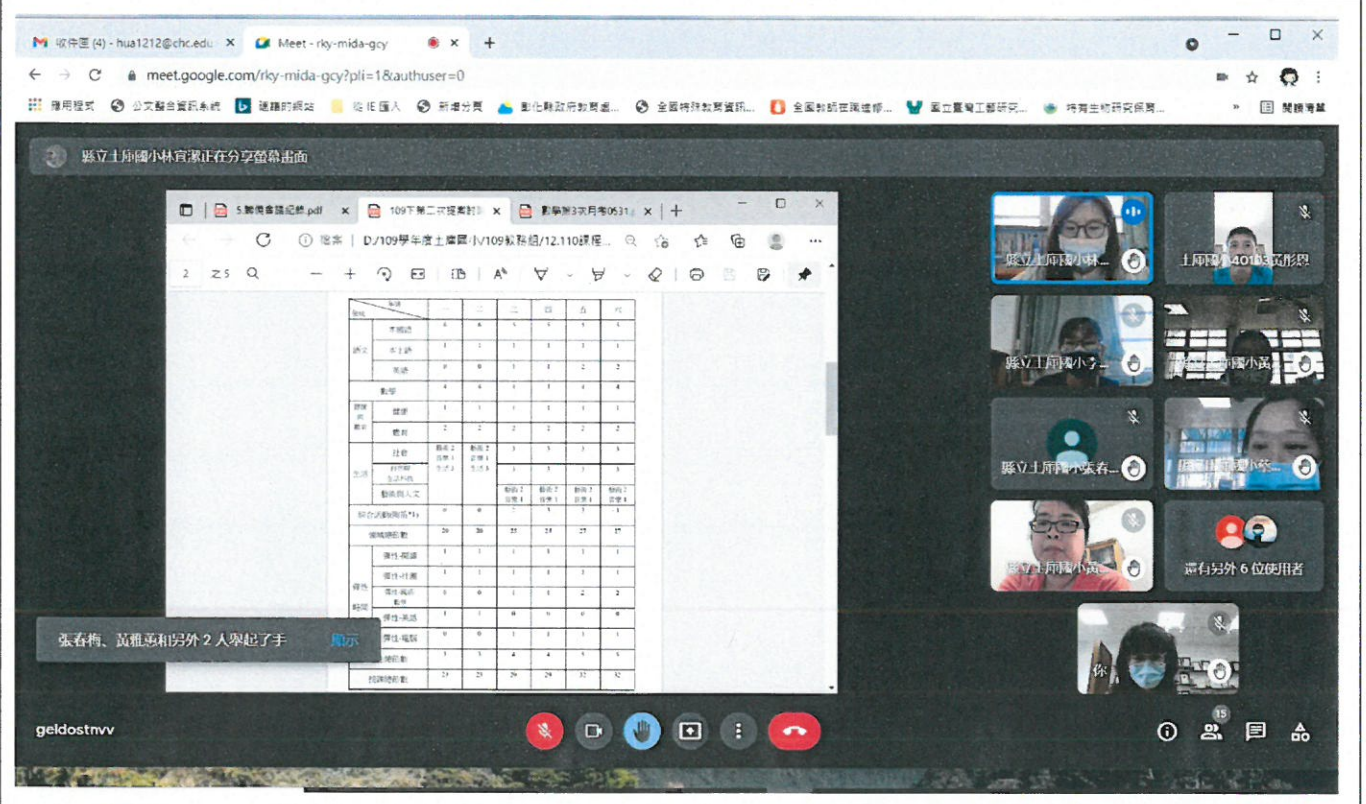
收件匣 (4) - hua1212@chc.edu ×
Meet - rky-mida-gcy ×
+

meet.google.com/rky-mida-gcy?pli=1&authuser=0

應用程式　公文整合資訊系統　建議的網站　從IE匯入　新增分頁　彰化縣政府教育處...　全國特殊教育資訊...　全國教師在職進修...　國立臺灣工藝研究...　特有生物研究保育...　閱讀清單

縣立土庫國小林宜潔正在分享螢幕畫面

5.簡側會議紀錄.pdf ×　109下第二次提案討論 ×　數學第3次月考0531 ×　+

檔案 | D:/109學年度土庫國小/109教務組/12.110課程...

2　之5

| 領域 | 年級 | 一 | 二 | 三 | 四 | 五 | 六 |
|---|---|---|---|---|---|---|---|
| 語文 | 本國語 | 6 | 6 | 5 | 5 | 5 | 5 |
| | 本土語 | 1 | 1 | 1 | 1 | 1 | 1 |
| | 英語 | 0 | 0 | 1 | 1 | 2 | 2 |
| 數學 | | 4 | 4 | 4 | 4 | 4 | 4 |
| 健康與體育 | 健康 | 1 | 1 | 1 | 1 | 1 | 1 |
| | 體育 | 2 | 2 | 2 | 2 | 2 | 2 |
| 生活 | 社會 | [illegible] | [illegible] | 3 | 3 | 3 | 3 |
| | 自然與生活科技 | | | 3 | 3 | 3 | 3 |
| | 藝術與人文 | | | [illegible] | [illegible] | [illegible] | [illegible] |
| 綜合活動 | | 0 | 0 | 2 | 3 | 3 | 3 |
| 領域學習節數 | | 20 | 20 | 25 | 25 | 27 | 27 |
| 彈性學習時間 | 彈性-閱讀 | 1 | 1 | 1 | 1 | 1 | 1 |
| | 彈性-社團 | 1 | 1 | 1 | 1 | 1 | 1 |
| | 彈性-英語數學 | 1 | 0 | 1 | 1 | 2 | 2 |
| | 彈性-英語 | 1 | 1 | 0 | 0 | 0 | 0 |
| | 彈性-電腦 | 0 | 0 | 1 | 1 | 1 | 1 |
| | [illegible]節數 | 3 | 3 | 4 | 4 | 5 | 5 |
| 總節數 | | 23 | 23 | 29 | 29 | 32 | 32 |

張春梅、黃雅惠和另外 2 人舉起了手　顯示

縣立土庫國小林...
土庫國小40103葉彤恩
縣立土庫國小李...
縣立土庫國小黃...
縣立土庫國小張春...
縣立土庫國小李...
縣立土庫國小黃...
還有另外 6 位使用者
你

geldostnvv

15